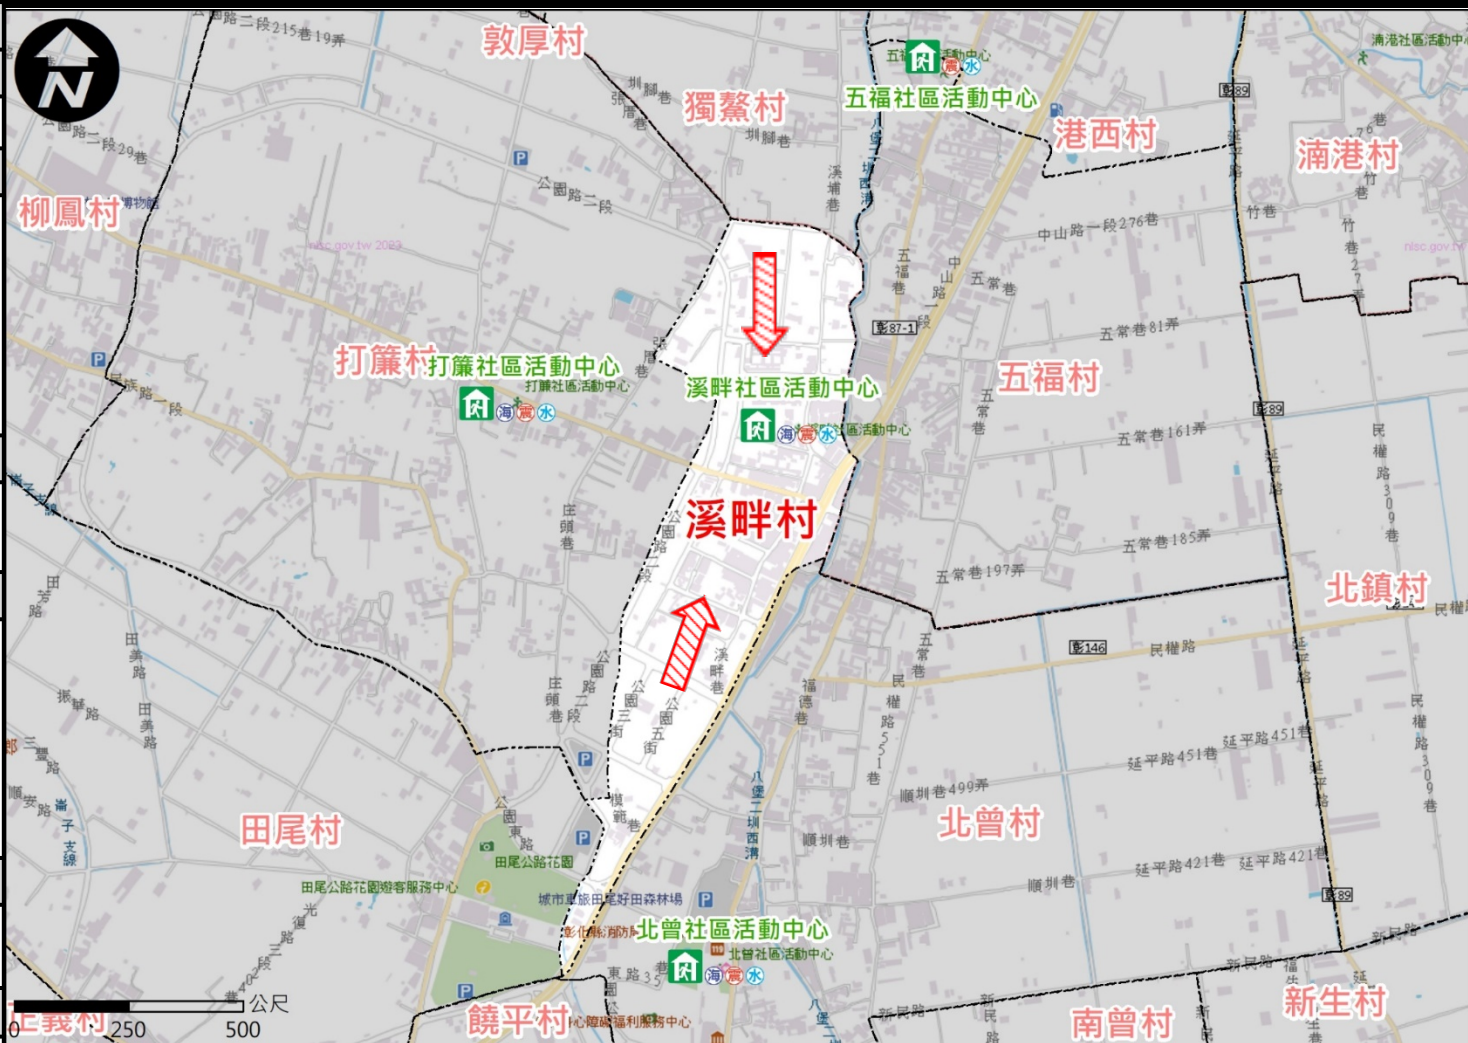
N

敦厚村
獨鰲村
五福社區活動中心
港西村
湳港村
柳鳳村
打簾村
打簾社區活動中心
溪畔社區活動中心
五福村
溪畔村
北鎮村
田尾村
北曾村
北曾社區活動中心
饒平村
南曾村
新生村
正義村

公園路二段215巷19弄
公園路二段29巷
公園路二段
圳腳巷
中山路一段276巷
五常巷
五常巷81弄
五常巷161弄
五常巷185弄
五常巷197弄
民族路二段
民權路
延平路451巷
延平路421巷
順圳巷499弄
順圳巷
彰89
彰87-1
彰146
田尾公路花園
田尾公路花園遊客服務中心
城市車旅田尾好田森林場
海 震 水

0 250 500 公尺